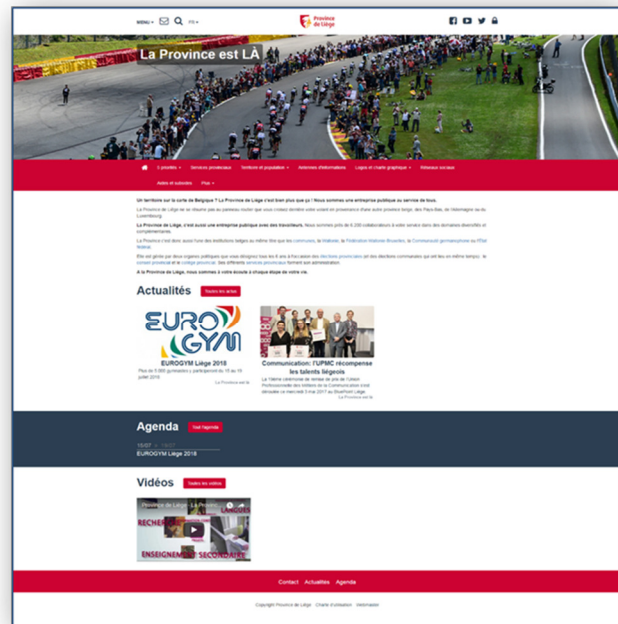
MENU FR

Province de Liège

La Province est LÀ

5 priorités Services provinciaux Territoire et population Antennes d'informations Logos et charte graphique Réseaux sociaux

Aides et subsides Plus

Un territoire sur la carte de Belgique ? La Province de Liège c'est bien plus que ça ! Nous sommes une entreprise publique au service de tous.

La Province de Liège ne se résume pas au panneau routier que vous croisez derrière votre volant en provenance d'une autre province belge, des Pays-Bas, de l'Allemagne ou du Luxembourg.

La Province de Liège, c'est aussi une entreprise publique avec des travailleurs. Nous sommes près de 6.200 collaborateurs à votre service dans des domaines diversifiés et complémentaires.

La Province c'est aussi une des institutions belges au même titre que les communes, la Wallonie, la Fédération Wallonie-Bruxelles, la Communauté germanophone ou l'État fédéral.

Elle est gérée par deux organes politiques que vous désignez tous les 6 ans à l'occasion des élections provinciales (et des élections communales qui ont lieu en même temps) : le conseil provincial et le collège provincial. Ses différents services provinciaux forment son administration.

À la Province de Liège, nous sommes à votre écoute à chaque étape de votre vie.

Actualités Toutes les actus

EUROGYM

EUROGYM Liège 2018

Plus de 5.000 gymnastes y participeront du 15 au 19 juillet 2018

La Province de Liège

Communication: l'UPMC récompense les talents liégeois

La 15ème cérémonie de remise de prix de l'Union Professionnelle des Métiers de la Communication s'est déroulée ce mercredi 5 mai 2017 au Boat'Hotel Liège.

La Province de Liège

Agenda Tout l'agenda

15/07 > 19/07

EUROGYM Liège 2018

Vidéos Toutes les vidéos

Province de Liège - La Province...

RECHERCHE

ENSEIGNEMENT SECONDAIRE

Contact Actualités Agenda

Copyright Province de Liège Charte d'utilisation Webmaster